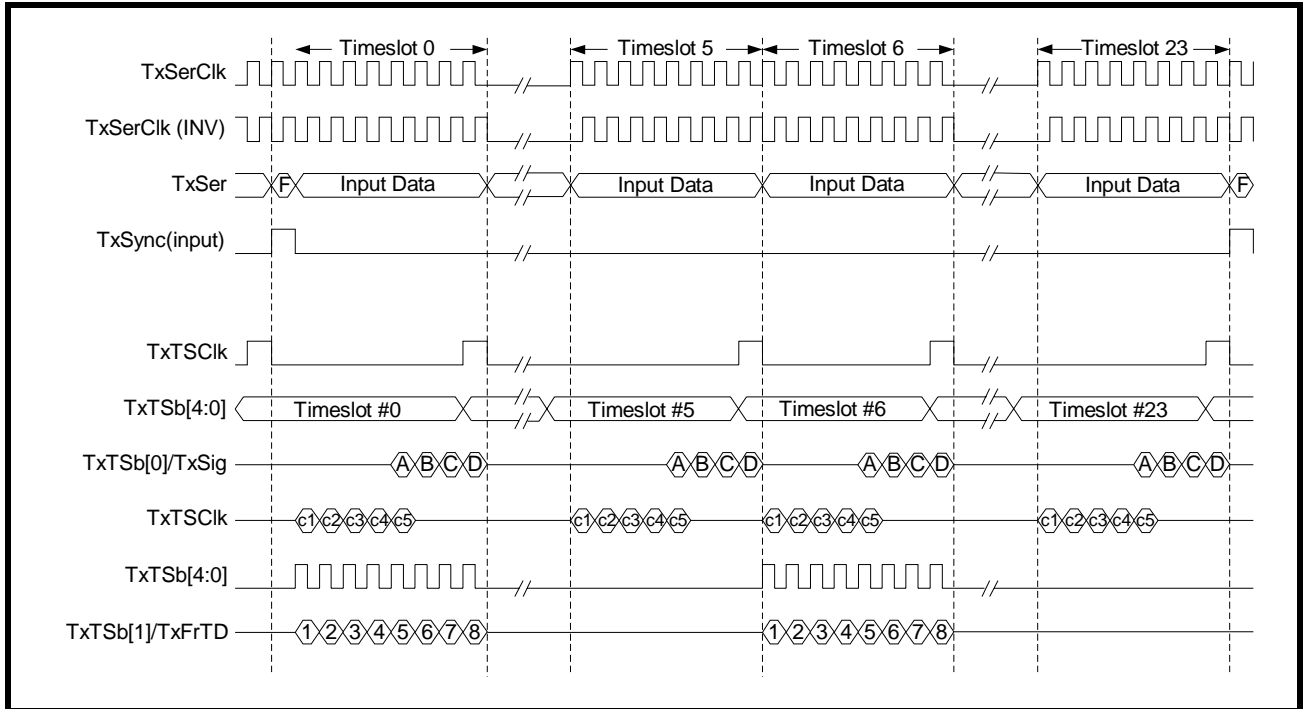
Timeslot 0
Timeslot 5
Timeslot 6
Timeslot 23

TxSerClk
TxSerClk (INV)
TxSer
F
Input Data
Input Data
Input Data
Input Data
F
TxSync(input)

TxTSClk
TxTSb[4:0]
Timeslot #0
Timeslot #5
Timeslot #6
Timeslot #23
TxTSb[0]/TxSig
A B C D
A B C D
A B C D
A B C D
TxTSClk
c1 c2 c3 c4 c5
c1 c2 c3 c4 c5
c1 c2 c3 c4 c5
c1 c2 c3 c4 c5
TxTSb[4:0]
TxTSb[1]/TxFrTD
1 2 3 4 5 6 7 8
1 2 3 4 5 6 7 8